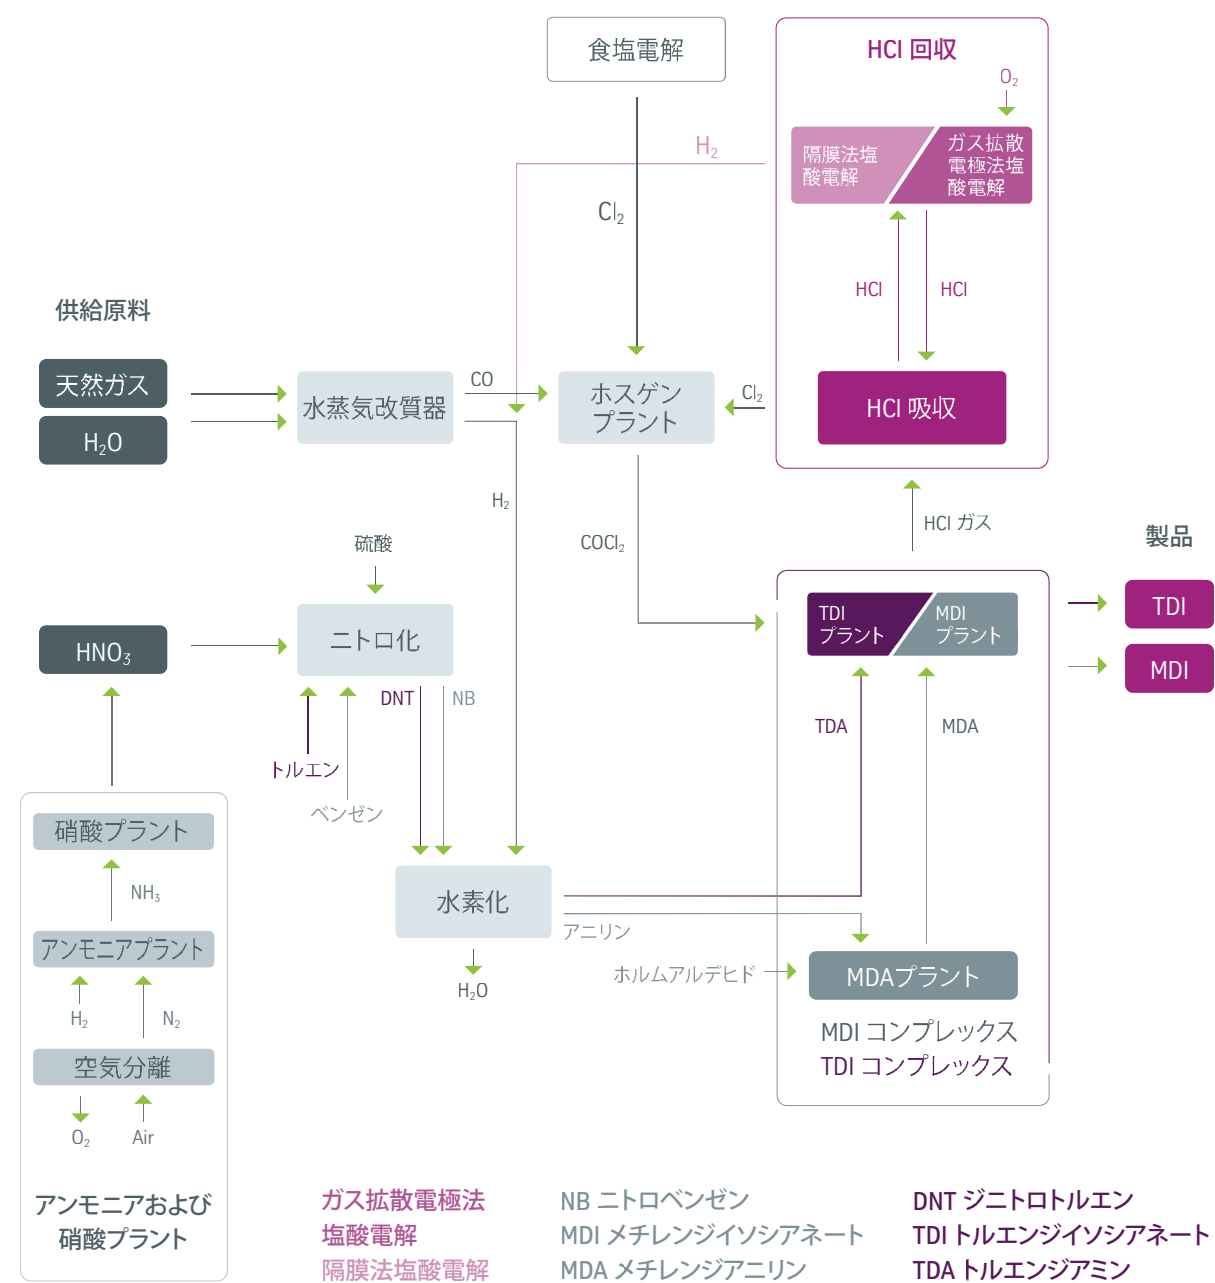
食塩電解

HCl 回収

$O_2$

隔膜法塩酸電解

ガス拡散電極法塩酸電解

$H_2$

$Cl_2$

HCl

HCl

供給原料

天然ガス

$H_2O$

水蒸気改質器

CO

ホスゲンプラント

$Cl_2$

HCl 吸収

$H_2$

HCl ガス

硫酸

$COCl_2$

製品

HNO$_3$

ニトロ化

TDI プラント

MDI プラント

TDI

MDI

DNT

NB

TDA

MDA

トルエン

ベンゼン

硝酸プラント

$NH_3$

水素化

アニリン

アンモニアプラント

ホルムアルデヒド

MDAプラント

$H_2O$

$H_2$

$N_2$

MDI コンプレックス
TDI コンプレックス

空気分離

$O_2$

Air

アンモニアおよび硝酸プラント

ガス拡散電極法塩酸電解
隔膜法塩酸電解

NB ニトロベンゼン
MDI メチレンジイソシアネート
MDA メチレンジアニリン

DNT ジニトロトルエン
TDI トルエンジイソシアネート
TDA トルエンジアミン